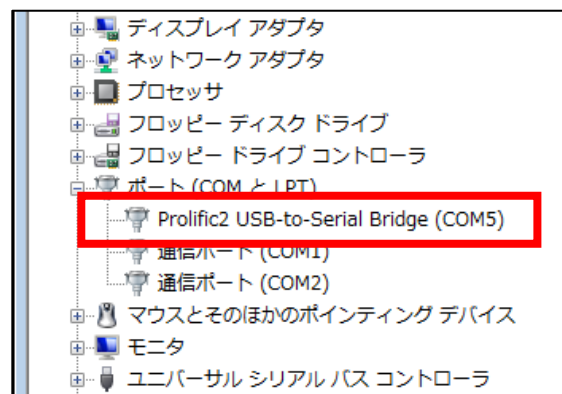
ディスプレイ アダプタ
ネットワーク アダプタ
プロセッサ
フロッピー ディスク ドライブ
フロッピー ドライブ コントローラ
ポート (COM と LPT)
Prolific2 USB-to-Serial Bridge (COM5)
通信ポート (COM1)
通信ポート (COM2)
マウスとそのほかのポインティング デバイス
モニタ
ユニバーサル シリアル バス コントローラ